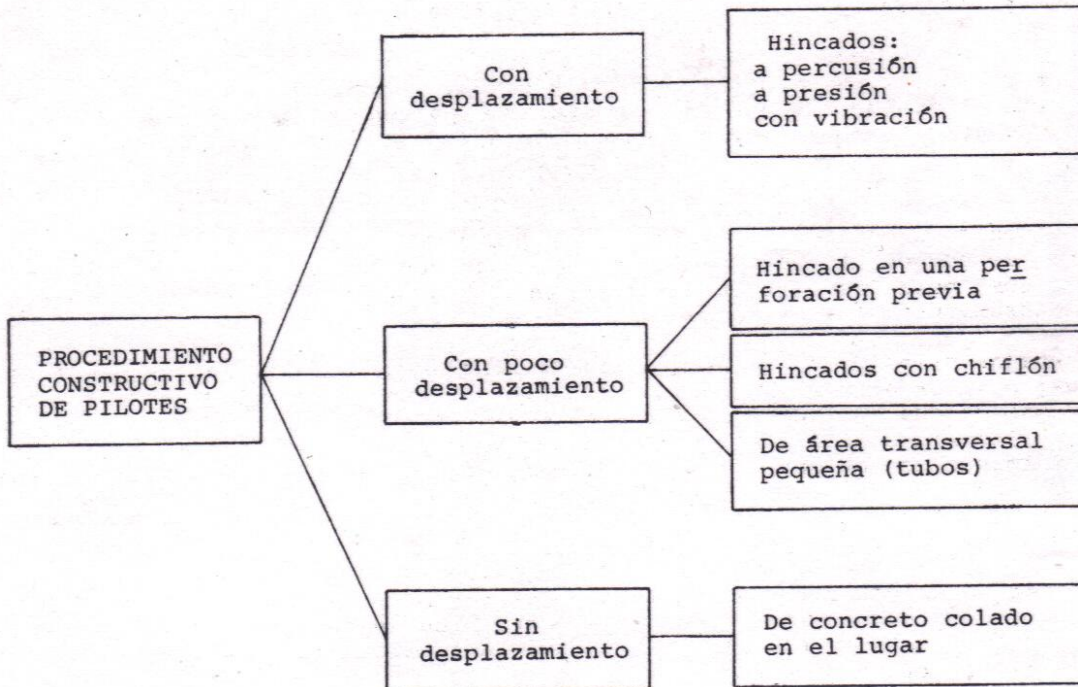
PROCEDIMIENTO CONSTRUCTIVO DE PILOTES

Con desplazamiento

Hincados:
a percusión
a presión
con vibración

Con poco desplazamiento

Hincado en una perforación previa

Hincados con chiflón

De área transversal pequeña (tubos)

Sin desplazamiento

De concreto colado en el lugar